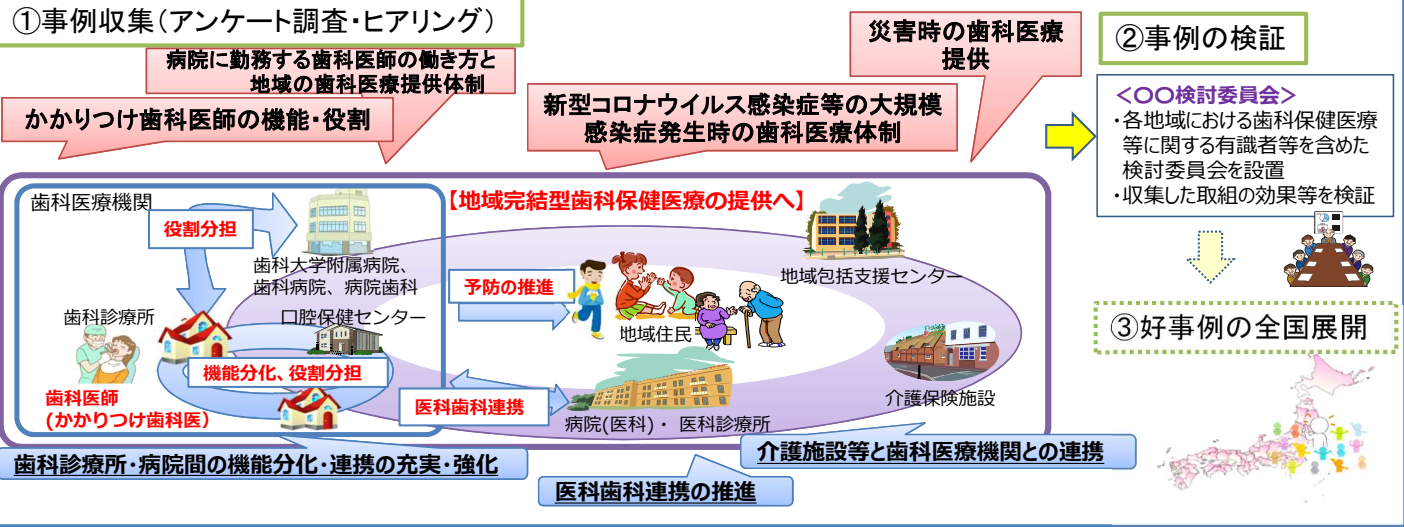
①事例収集（アンケート調査・ヒアリング）

病院に勤務する歯科医師の働き方と地域の歯科医療提供体制

かかりつけ歯科医師の機能・役割

新型コロナウイルス感染症等の大規模感染症発生時の歯科医療体制

災害時の歯科医療提供

②事例の検証

＜〇〇検討委員会＞
・各地域における歯科保健医療等に関する有識者等を含めた検討委員会を設置
・収集した取組の効果等を検証

③好事例の全国展開

歯科医療機関

役割分担

歯科大学附属病院、歯科病院、病院歯科

【地域完結型歯科保健医療の提供へ】

地域包括支援センター

予防の推進

地域住民

歯科診療所

口腔保健センター

機能分化、役割分担

歯科医師
（かかりつけ歯科医）

医科歯科連携

病院(医科)・ 医科診療所

介護保険施設

歯科診療所・病院間の機能分化・連携の充実・強化

介護施設等と歯科医療機関との連携

医科歯科連携の推進